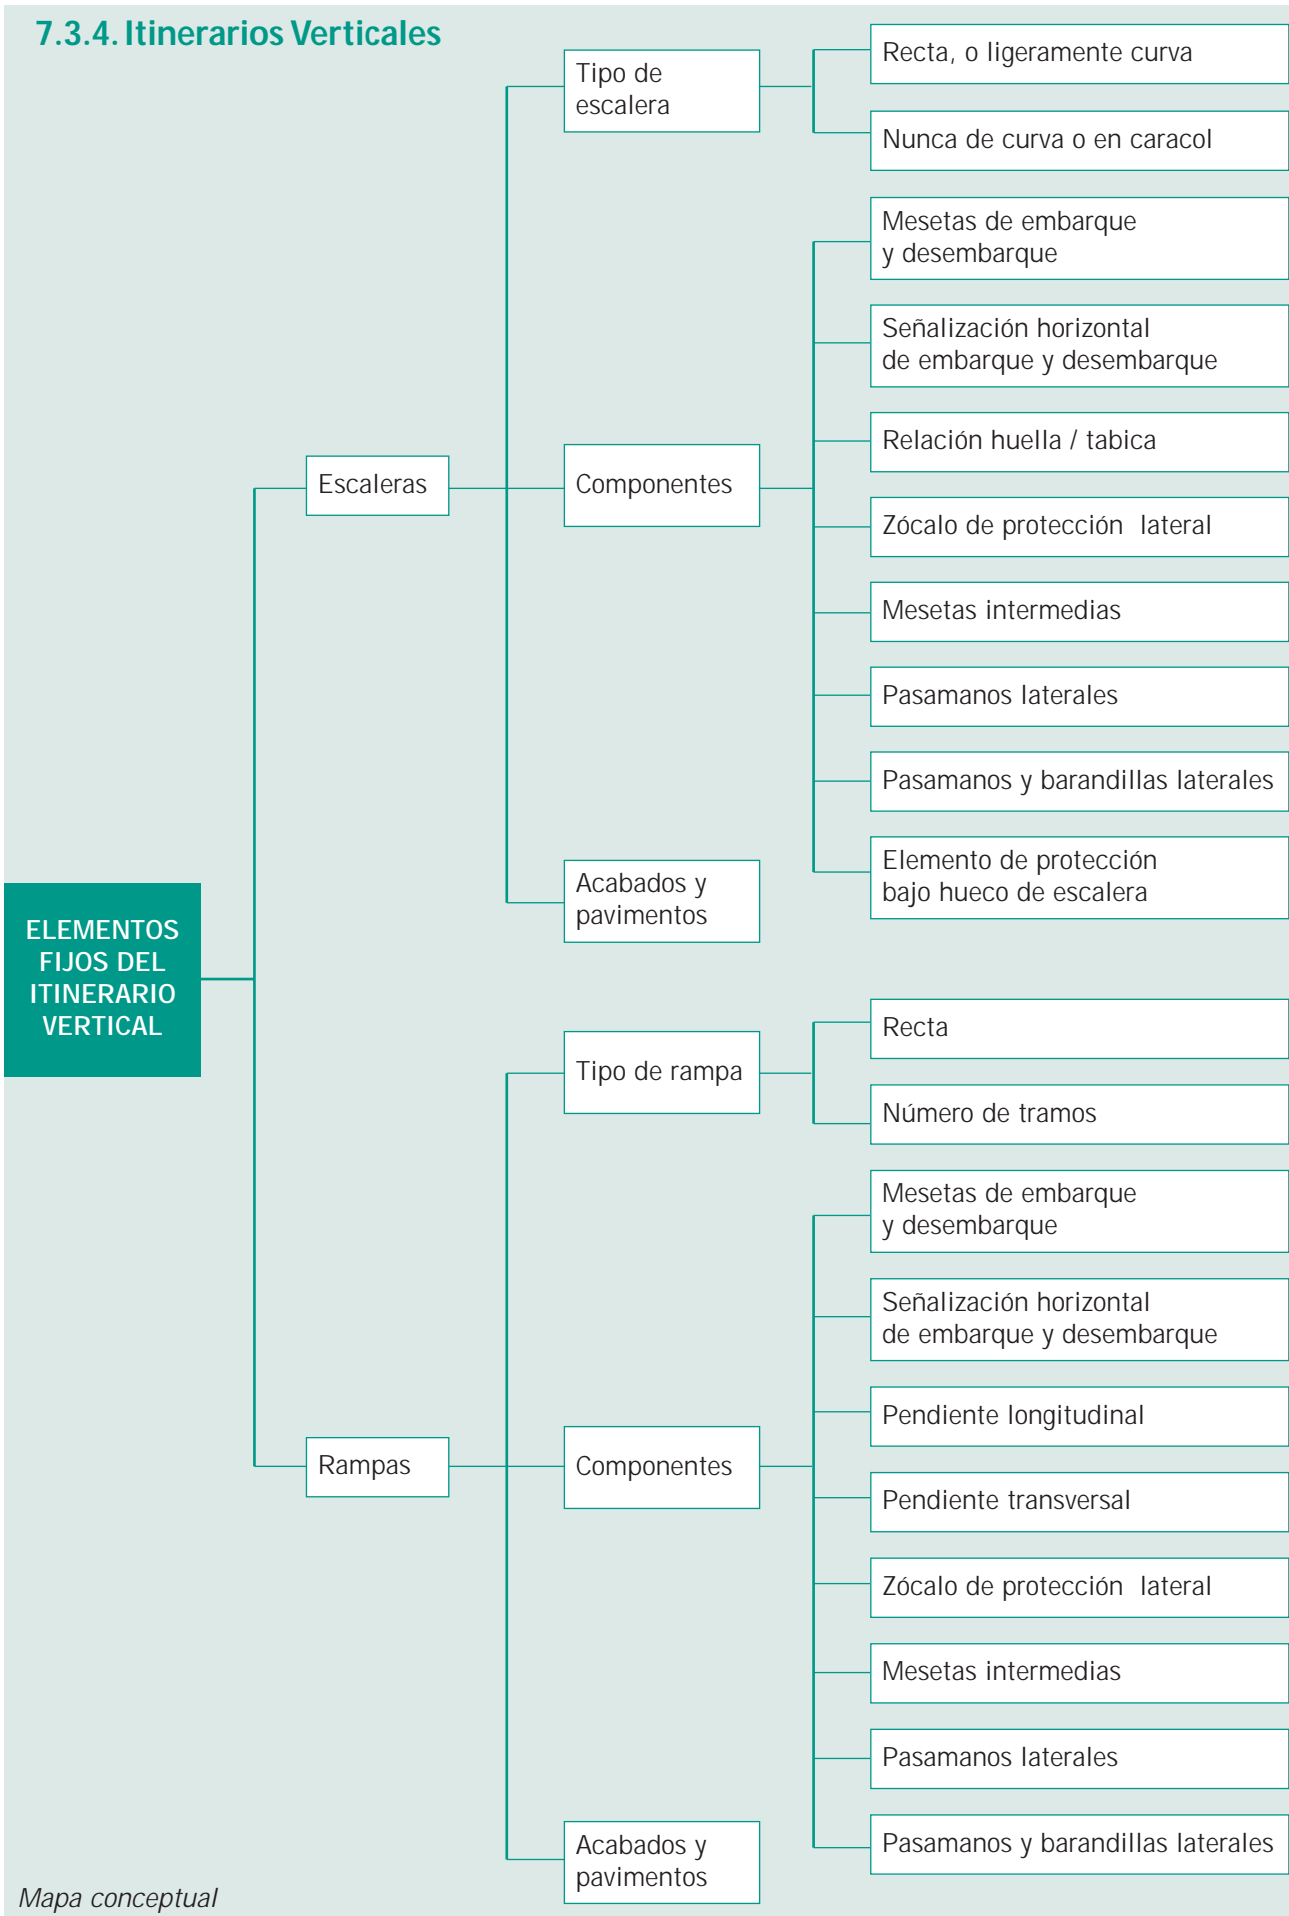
7.3.4. Itinerarios Verticales

ELEMENTOS FIJOS DEL ITINERARIO VERTICAL

Escaleras

Tipo de escalera

Recta, o ligeramente curva

Nunca de curva o en caracol

Componentes

Mesetas de embarque y desembarque

Señalización horizontal de embarque y desembarque

Relación huella / tabica

Zócalo de protección lateral

Mesetas intermedias

Pasamanos laterales

Pasamanos y barandillas laterales

Elemento de protección bajo hueco de escalera

Acabados y pavimentos

Rampas

Tipo de rampa

Recta

Número de tramos

Componentes

Mesetas de embarque y desembarque

Señalización horizontal de embarque y desembarque

Pendiente longitudinal

Pendiente transversal

Zócalo de protección lateral

Mesetas intermedias

Pasamanos laterales

Pasamanos y barandillas laterales

Acabados y pavimentos

Mapa conceptual